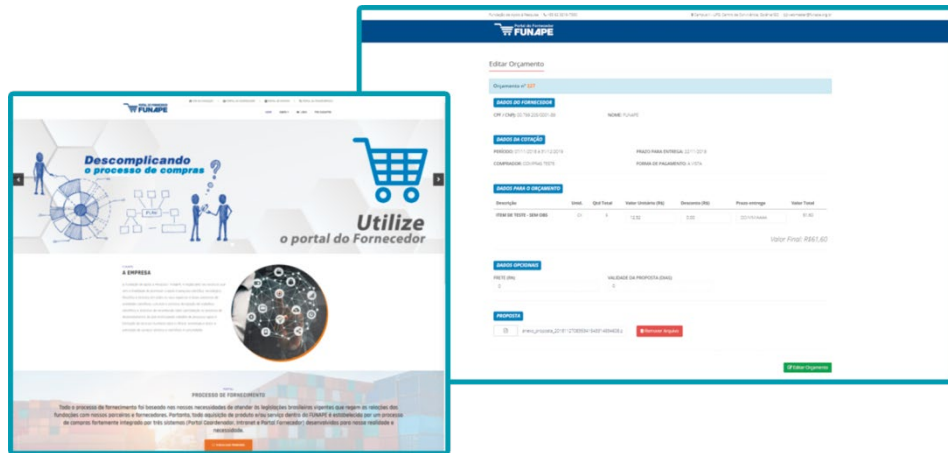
Portal do Fornecedor
FUNAPE

Editar Orçamento

Orçamento nº 127

DADOS DO FORNECEDOR

CPF / CNPJ: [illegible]

NOME: FUNAPE

DADOS DA COTAÇÃO

PERÍODO: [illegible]

PRAZO PARA ENTREGA: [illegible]

COMPRADOR: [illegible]

FORMA DE PAGAMENTO: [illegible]

DADOS PARA O ORÇAMENTO

| Descrição | Unid. | Qtd Total | Valor Unitário (R$) | Desconto (R$) | Prazo entrega | Valor Total |
|---|---|---|---|---|---|---|
| ITEM DE TESTE - SEM OBS | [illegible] | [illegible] | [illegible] | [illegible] | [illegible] | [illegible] |

Valor Final: R$61,60

DADOS OPCIONAIS

FRETE (R$)

VALIDADE DA PROPOSTA (DIAS)

PROPOSTA

Remover Arquivo

Editar Orçamento

Portal do Fornecedor
FUNAPE

Descomplicando
o processo de compras

Utilize
o portal do Fornecedor

A EMPRESA

PROCESSO DE FORNECIMENTO

Todo o processo de fornecimento foi baseado nas nossas necessidades de atender às legislações brasileiras vigentes que regem as relações das fundações com nossos parceiros e fornecedores. Portanto, toda aquisição de produto e/ou serviço dentro da FUNAPE é estabelecido por um processo de compras fortemente integrado por três sistemas (Portal Coordenador, Intranet e Portal Fornecedor) desenvolvidos para nossa realidade e necessidade.